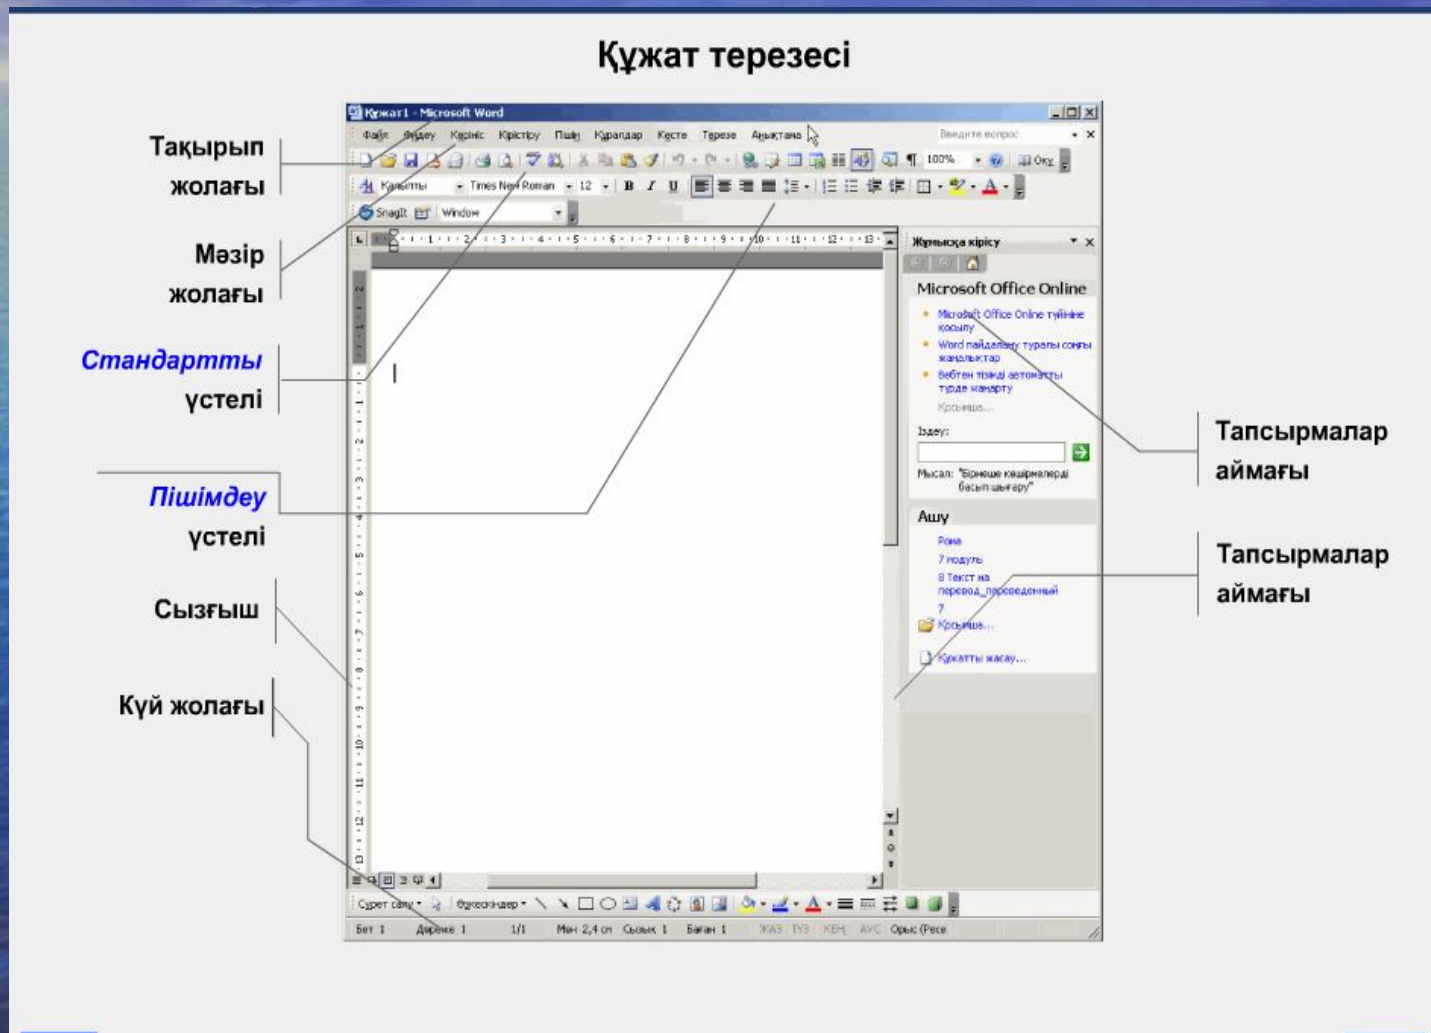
Құжат терезесі

Тақырып жолағы

Мәзір жолағы

Стандартты үстелі

Пішімдеу үстелі

Сызғыш

Күй жолағы

Тапсырмалар аймағы

Тапсырмалар аймағы

Құжат1 - Microsoft Word

Файл Өңдеу Көрініс Кірістіру Пішім Құралдар Кесте Терезе Анықтама

Введите вопрос

100%

Оқу

Қалыпты Times New Roman 12

SnagIt Window

Жұмысқа кірісу

Microsoft Office Online

Microsoft Office Online түйініне қосылу

Word пайдалану туралы соңғы жаңалықтар

Вебтен тізімді автоматты түрде жаңарту

Қосымша...

Іздеу:

Мысал: "Бірнеше көшірмелерді басып шығару"

Ашу

Рома

7 модуль

8 Текст на перевод_переведенный

7

Қосымша...

Құжатты жасау...

Сурет салу Өңсызықтар

Бет 1 Бөлім 1 1/1 Мен 2,4 см Сызық 1 Баған 1 ЖАЗ ТҮЗ КЕҢ АУС Орыс (Ресе